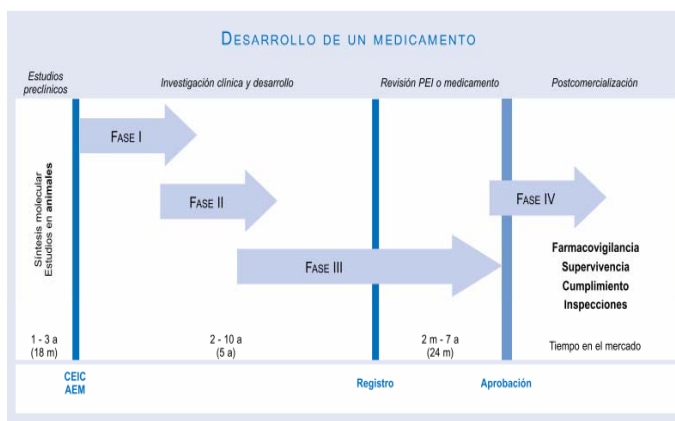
DESARROLLO DE UN MEDICAMENTO

Estudios preclínicos

Investigación clínica y desarrollo

Revisión PEI o medicamento

Postcomercialización

Síntesis molecular
Estudios en animales

FASE I

FASE II

FASE III

FASE IV

Farmacovigilancia
Supervivencia
Cumplimiento
Inspecciones

1 - 3 a
(18 m)

2 - 10 a
(5 a)

2 m - 7 a
(24 m)

Tiempo en el mercado

CEIC
AEM

Registro

Aprobación